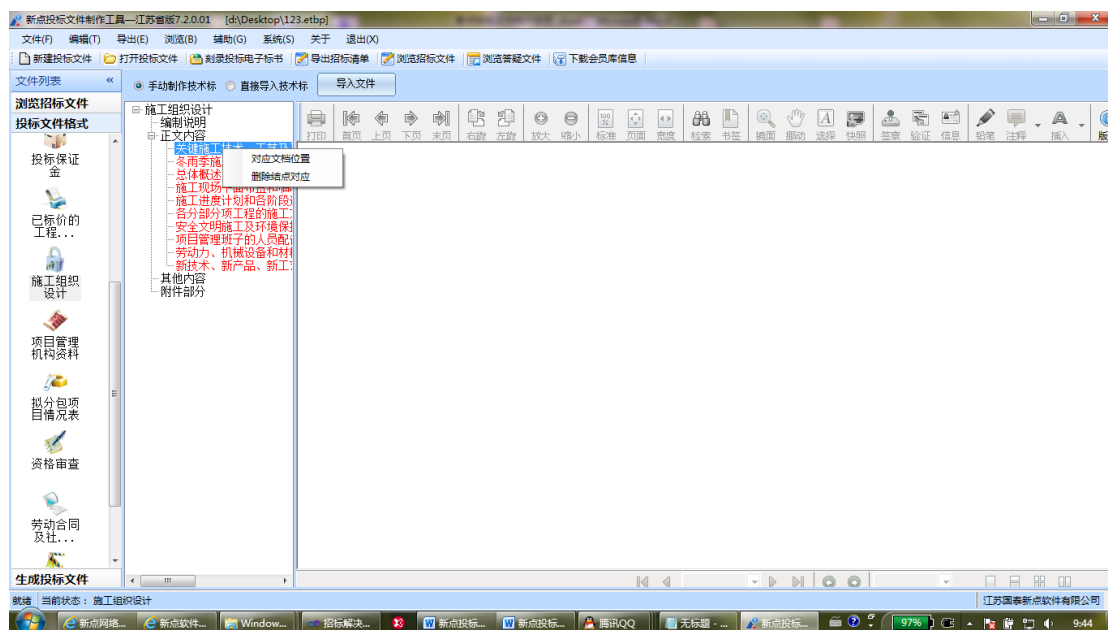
新点投标文件制作工具—江苏省版7.2.0.01 [d:\Desktop\123.etbp]

文件(F) 编辑(T) 导出(E) 浏览(B) 辅助(G) 系统(S) 关于 退出(X)

新建投标文件 打开投标文件 刻录投标电子标书 导出招标清单 浏览招标文件 浏览答疑文件 下载会员库信息

文件列表 «

浏览招标文件
投标文件格式

投标保证金

已标价的工程...

施工组织设计

项目管理机构资料

拟分包项目情况表

资格审查

劳动合同及社...

生成投标文件

手动制作技术标 直接导入技术标 导入文件

施工组织设计
编制说明
正文内容
关键施工技术、工艺及
冬雨季施
总体概述
施工现场平面布置和临
施工进度计划和各阶段
各分部分项工程的施工
安全文明施工及环境保
项目管理班子的人员配
劳动力、机械设备和材
新技术、新产品、新工
其他内容
附件部分

对应文档位置
删除结点对应

打印 首页 上页 下页 末页 右旋 左旋 放大 缩小 标准 页面 宽度 检索 书签 镜面 拖动 选择 快照 签章 验证 信息 铅笔 注释 插入 版

就绪 当前状态： 施工组织设计 江苏国泰新点软件有限公司

新点网络... 新点软件... Window... 招标解决... 新点投标... 新点投标... 腾讯QQ 无标题 - ... 新点投标... 97% 9:44